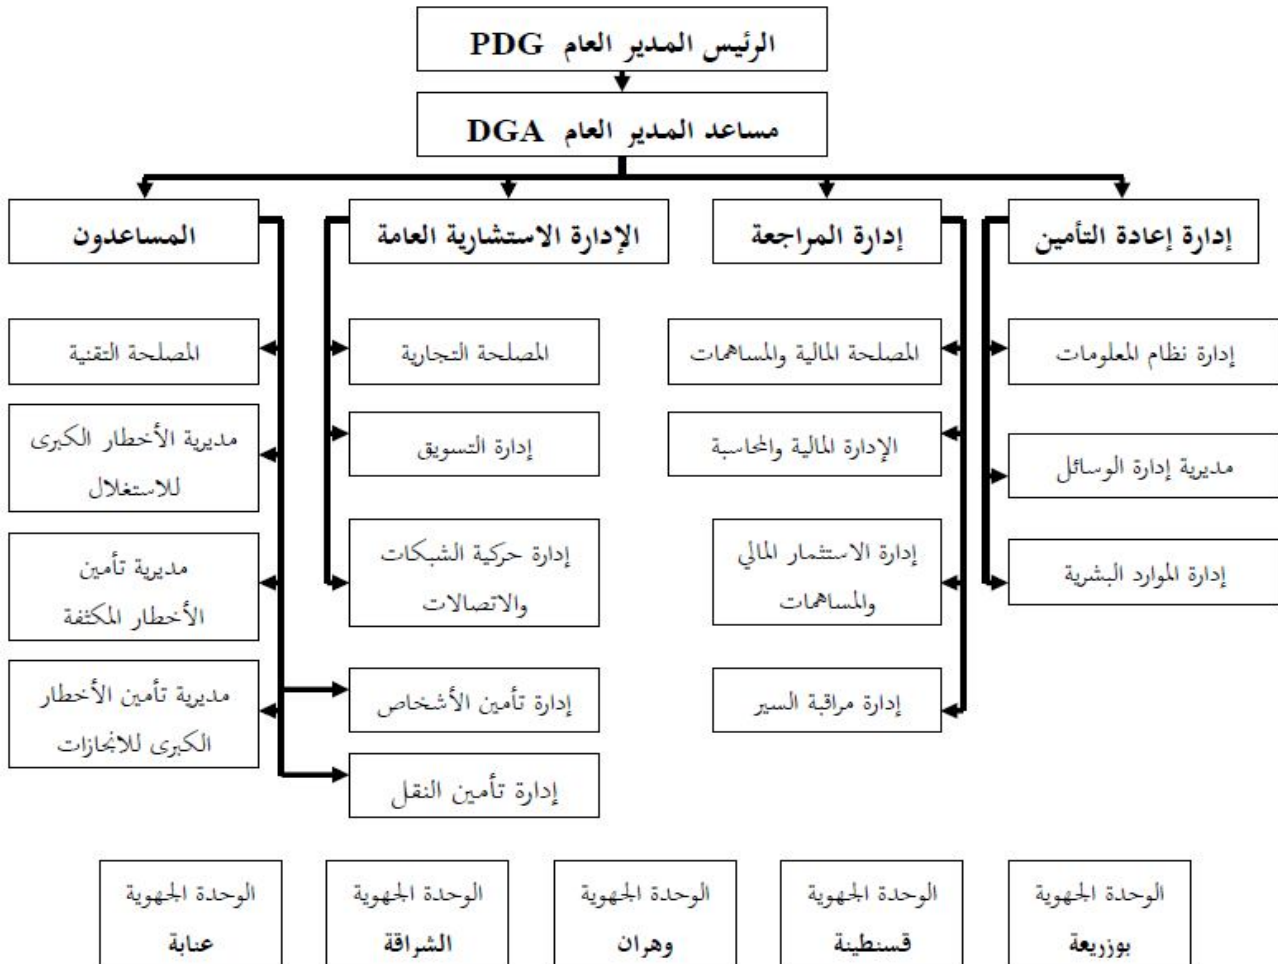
الرئيس المدير العام PDG

مساعد المدير العام DGA

إدارة إعادة التأمين

إدارة نظام المعلومات

مديرية إدارة الوسائل

إدارة الموارد البشرية

إدارة المراجعة

المصلحة المالية والمساهمات

الإدارة المالية والمحاسبة

إدارة الاستثمار المالي والمساهمات

إدارة مراقبة السير

الإدارة الاستشارية العامة

المصلحة التجارية

إدارة التسويق

إدارة حركية الشبكات والاتصالات

إدارة تأمين الأشخاص

إدارة تأمين النقل

المساعدون

المصلحة التقنية

مديرية الأخطار الكبرى للاستغلال

مديرية تأمين الأخطار المكثفة

مديرية تأمين الأخطار الكبرى للانجازات

الوحدة الجهوية بوزريعة

الوحدة الجهوية قسنطينة

الوحدة الجهوية وهران

الوحدة الجهوية الشراقة

الوحدة الجهوية عنابة